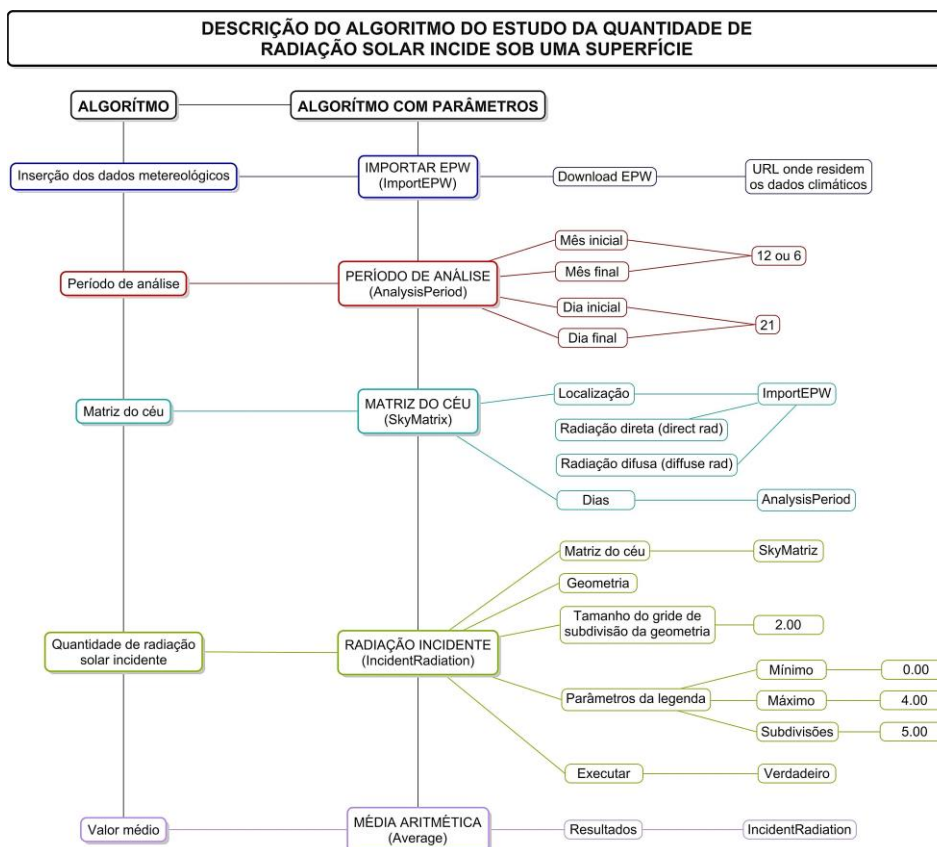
DESCRIÇÃO DO ALGORITMO DO ESTUDO DA QUANTIDADE DE RADIAÇÃO SOLAR INCIDE SOB UMA SUPERFÍCIE

ALGORÍTMO

ALGORÍTMO COM PARÂMETROS

Inserção dos dados metereológicos

IMPORTAR EPW (ImportEPW)

Download EPW

URL onde residem os dados climáticos

Período de análise

PERÍODO DE ANÁLISE (AnalysisPeriod)

Mês inicial

Mês final

12 ou 6

Dia inicial

Dia final

21

Matriz do céu

MATRIZ DO CÉU (SkyMatrix)

Localização

ImportEPW

Radiação direta (direct rad)

Radiação difusa (diffuse rad)

Dias

AnalysisPeriod

Matriz do céu

SkyMatriz

Geometria

Tamanho do gride de subdivisão da geometria

2.00

Quantidade de radiação solar incidente

RADIAÇÃO INCIDENTE (IncidentRadiation)

Mínimo

0.00

Parâmetros da legenda

Máximo

4.00

Subdivisões

5.00

Executar

Verdadeiro

Valor médio

MÉDIA ARITMÉTICA (Average)

Resultados

IncidentRadiation